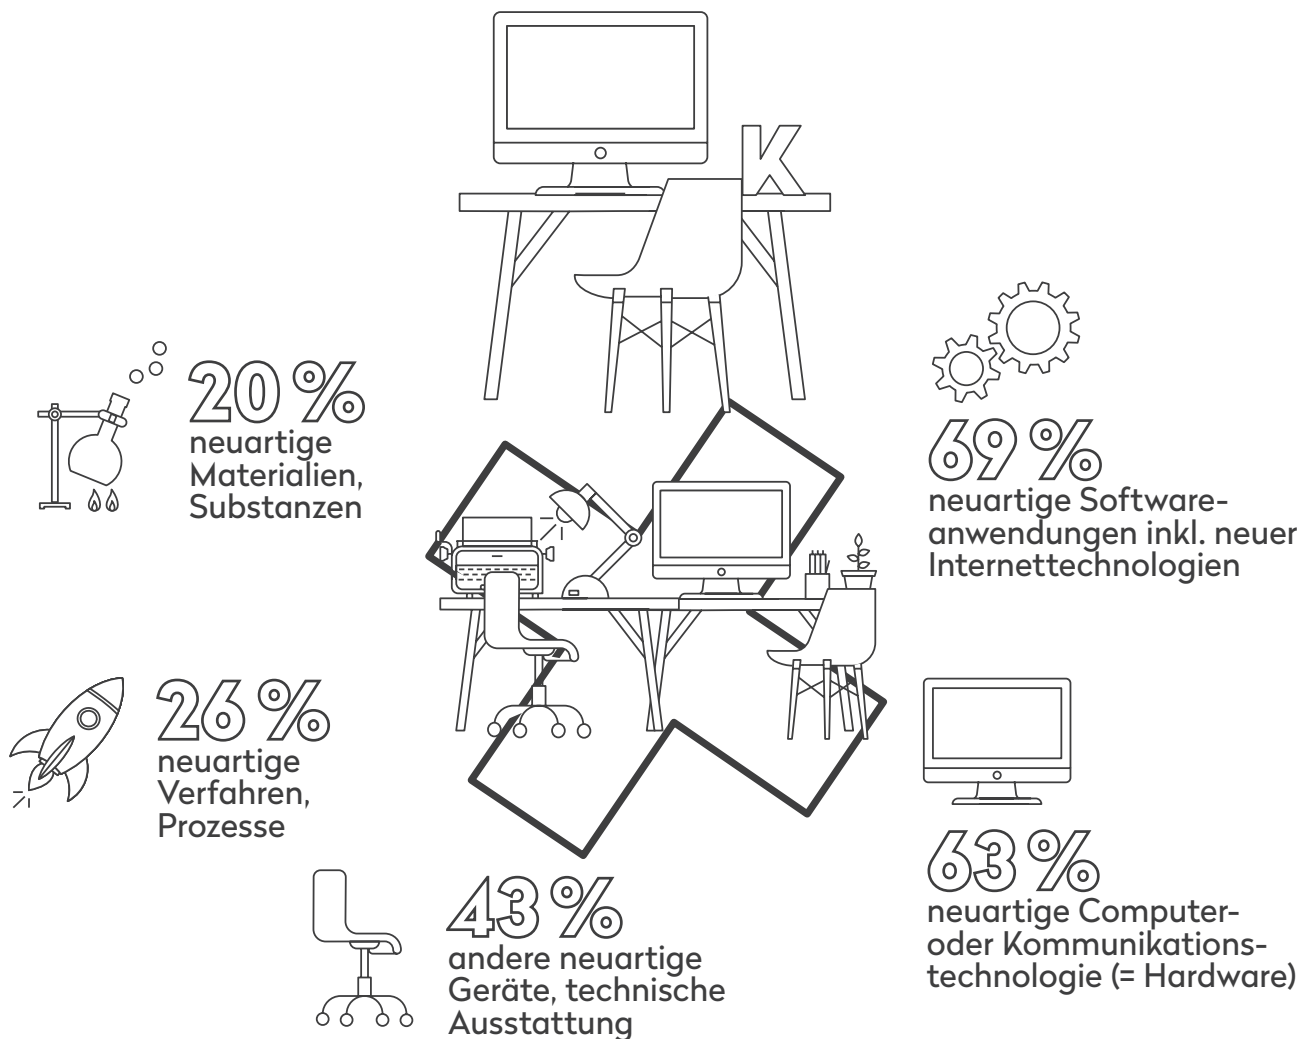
K

20 %
neuartige Materialien, Substanzen

69 %
neuartige Softwareanwendungen inkl. neuer Internettechnologien

26 %
neuartige Verfahren, Prozesse

63 %
neuartige Computer- oder Kommunikationstechnologie (= Hardware)

43 %
andere neuartige Geräte, technische Ausstattung